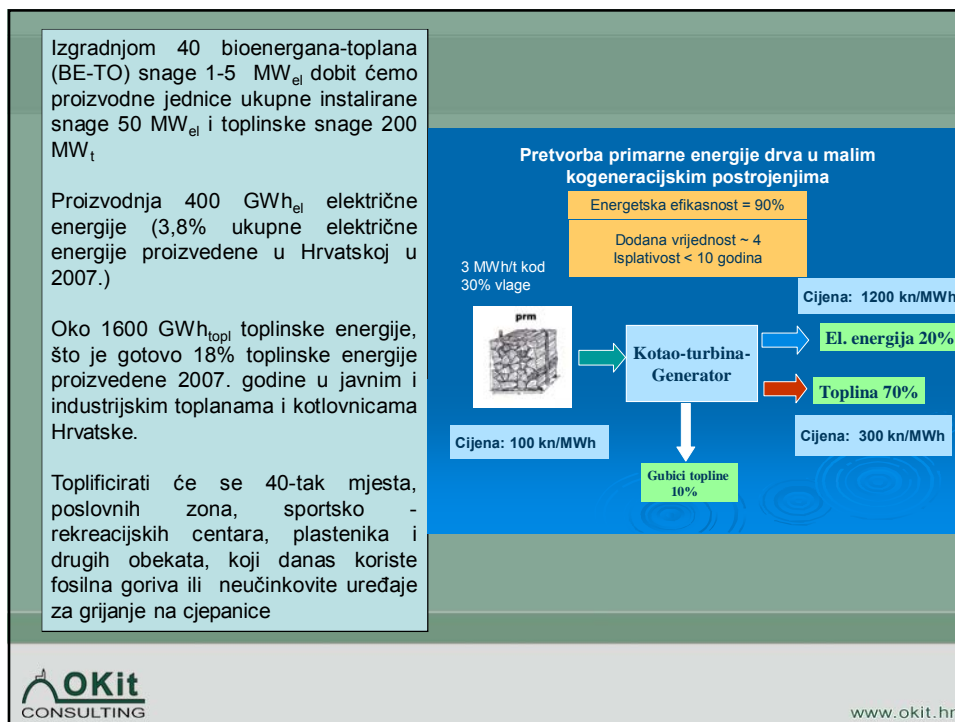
Izgradnjom 40 bioenergana-toplana (BE-TO) snage 1-5 MW$_{el}$ dobit ćemo proizvodne jednice ukupne instalirane snage 50 MW$_{el}$ i toplinske snage 200 MW$_{t}$

Proizvodnja 400 GWh$_{el}$ električne energije (3,8% ukupne električne energije proizvedene u Hrvatskoj u 2007.)

Oko 1600 GWh$_{topl}$ toplinske energije, što je gotovo 18% toplinske energije proizvedene 2007. godine u javnim i industrijskim toplanama i kotlovnicama Hrvatske.

Toplificirati će se 40-tak mjesta, poslovnih zona, sportsko - rekreacijskih centara, plastenika i drugih obekata, koji danas koriste fosilna goriva ili neučinkovite uređaje za grijanje na cjepanice

Pretvorba primarne energije drva u malim kogeneracijskim postrojenjima

Energetska efikasnost = 90%

Dodana vrijednost ~ 4
Isplativost < 10 godina

3 MWh/t kod 30% vlage

prm

Kotao-turbina-Generator

Cijena: 1200 kn/MWh

El. energija 20%

Toplina 70%

Cijena: 100 kn/MWh

Cijena: 300 kn/MWh

Gubici topline 10%

OKit CONSULTING

www.okit.hr